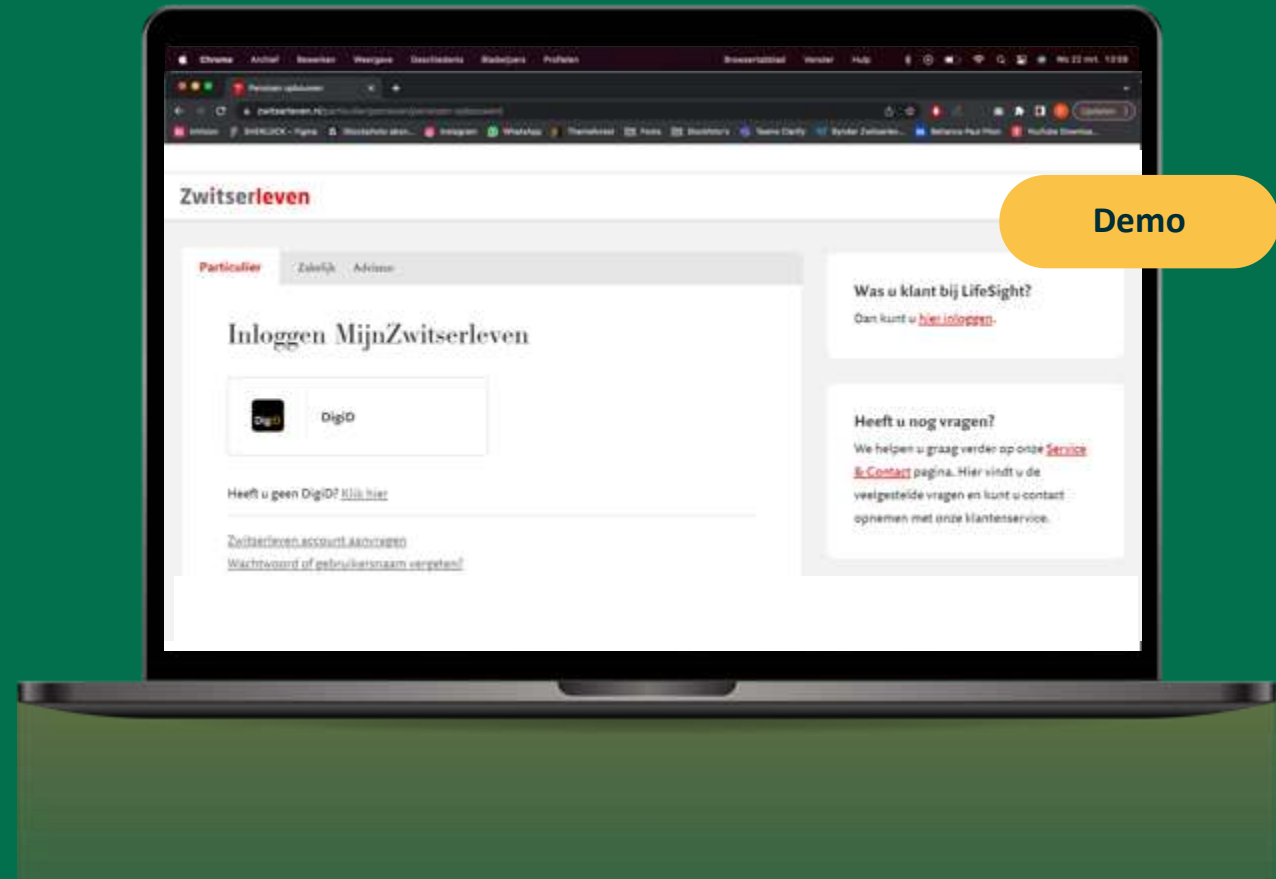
Chrome Archief Bewerken Weergave Geschiedenis Bladwijzers Profielen Browsertabblad Venster Help

Pensioen opbouwen

zwitserleven.nl/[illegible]

Inbox SHERLOCK - Figma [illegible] Instagram WhatsApp Themeforest Fonts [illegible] Teams Clarity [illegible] Behance YouTube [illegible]

Zwitserleven

Demo

Particulier Zakelijk Adviseur

Inloggen MijnZwitserleven

DigiD

DigiD

Heeft u geen DigiD? Klik hier

Zwitserleven account aanvragen

Wachtwoord of gebruikersnaam vergeten?

Was u klant bij LifeSight?

Dan kunt u hier inloggen.

Heeft u nog vragen?

We helpen u graag verder op onze Service & Contact pagina. Hier vindt u de veelgestelde vragen en kunt u contact opnemen met onze klantenservice.